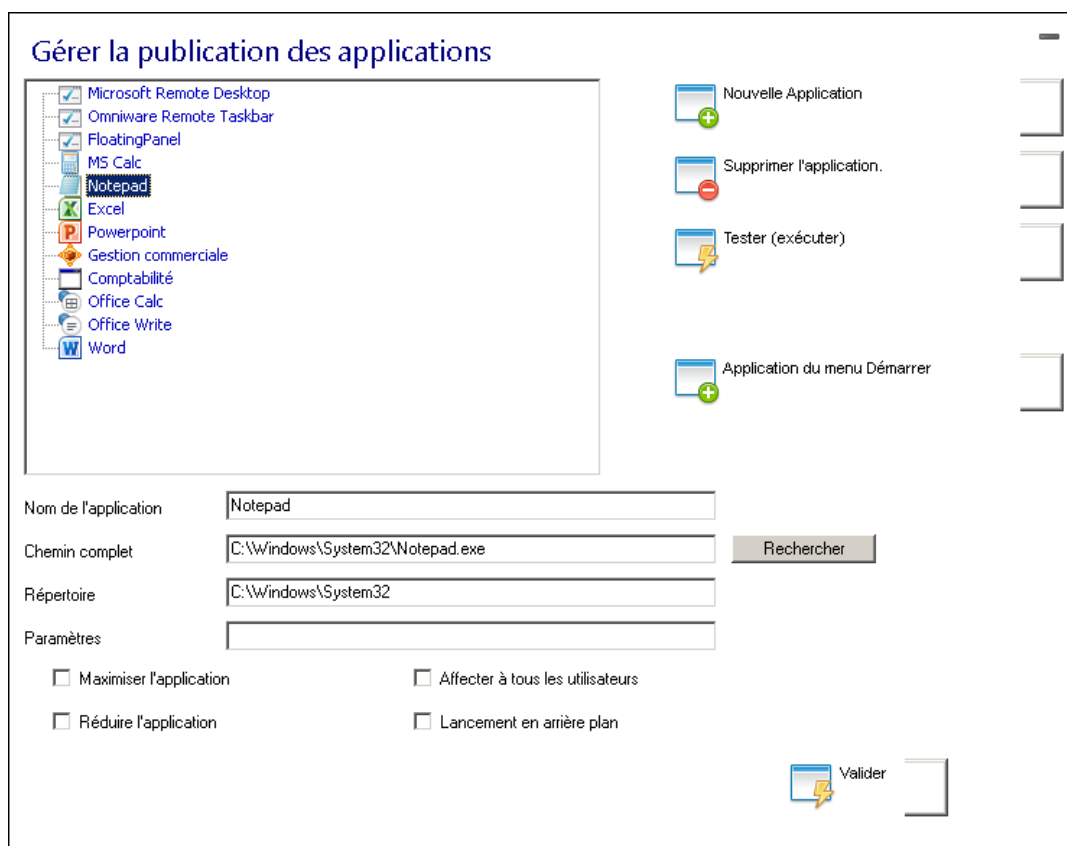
Gérer la publication des applications

Microsoft Remote Desktop
Omniware Remote Taskbar
FloatingPanel
MS Calc
Notepad
Excel
Powerpoint
Gestion commerciale
Comptabilité
Office Calc
Office Write
Word

Nouvelle Application

Supprimer l'application.

Tester (exécuter)

Application du menu Démarrer

Nom de l'application Notepad

Chemin complet C:\Windows\System32\Notepad.exe Rechercher

Répertoire C:\Windows\System32

Paramètres

Maximiser l'application

Affecter à tous les utilisateurs

Réduire l'application

Lancement en arrière plan

Valider